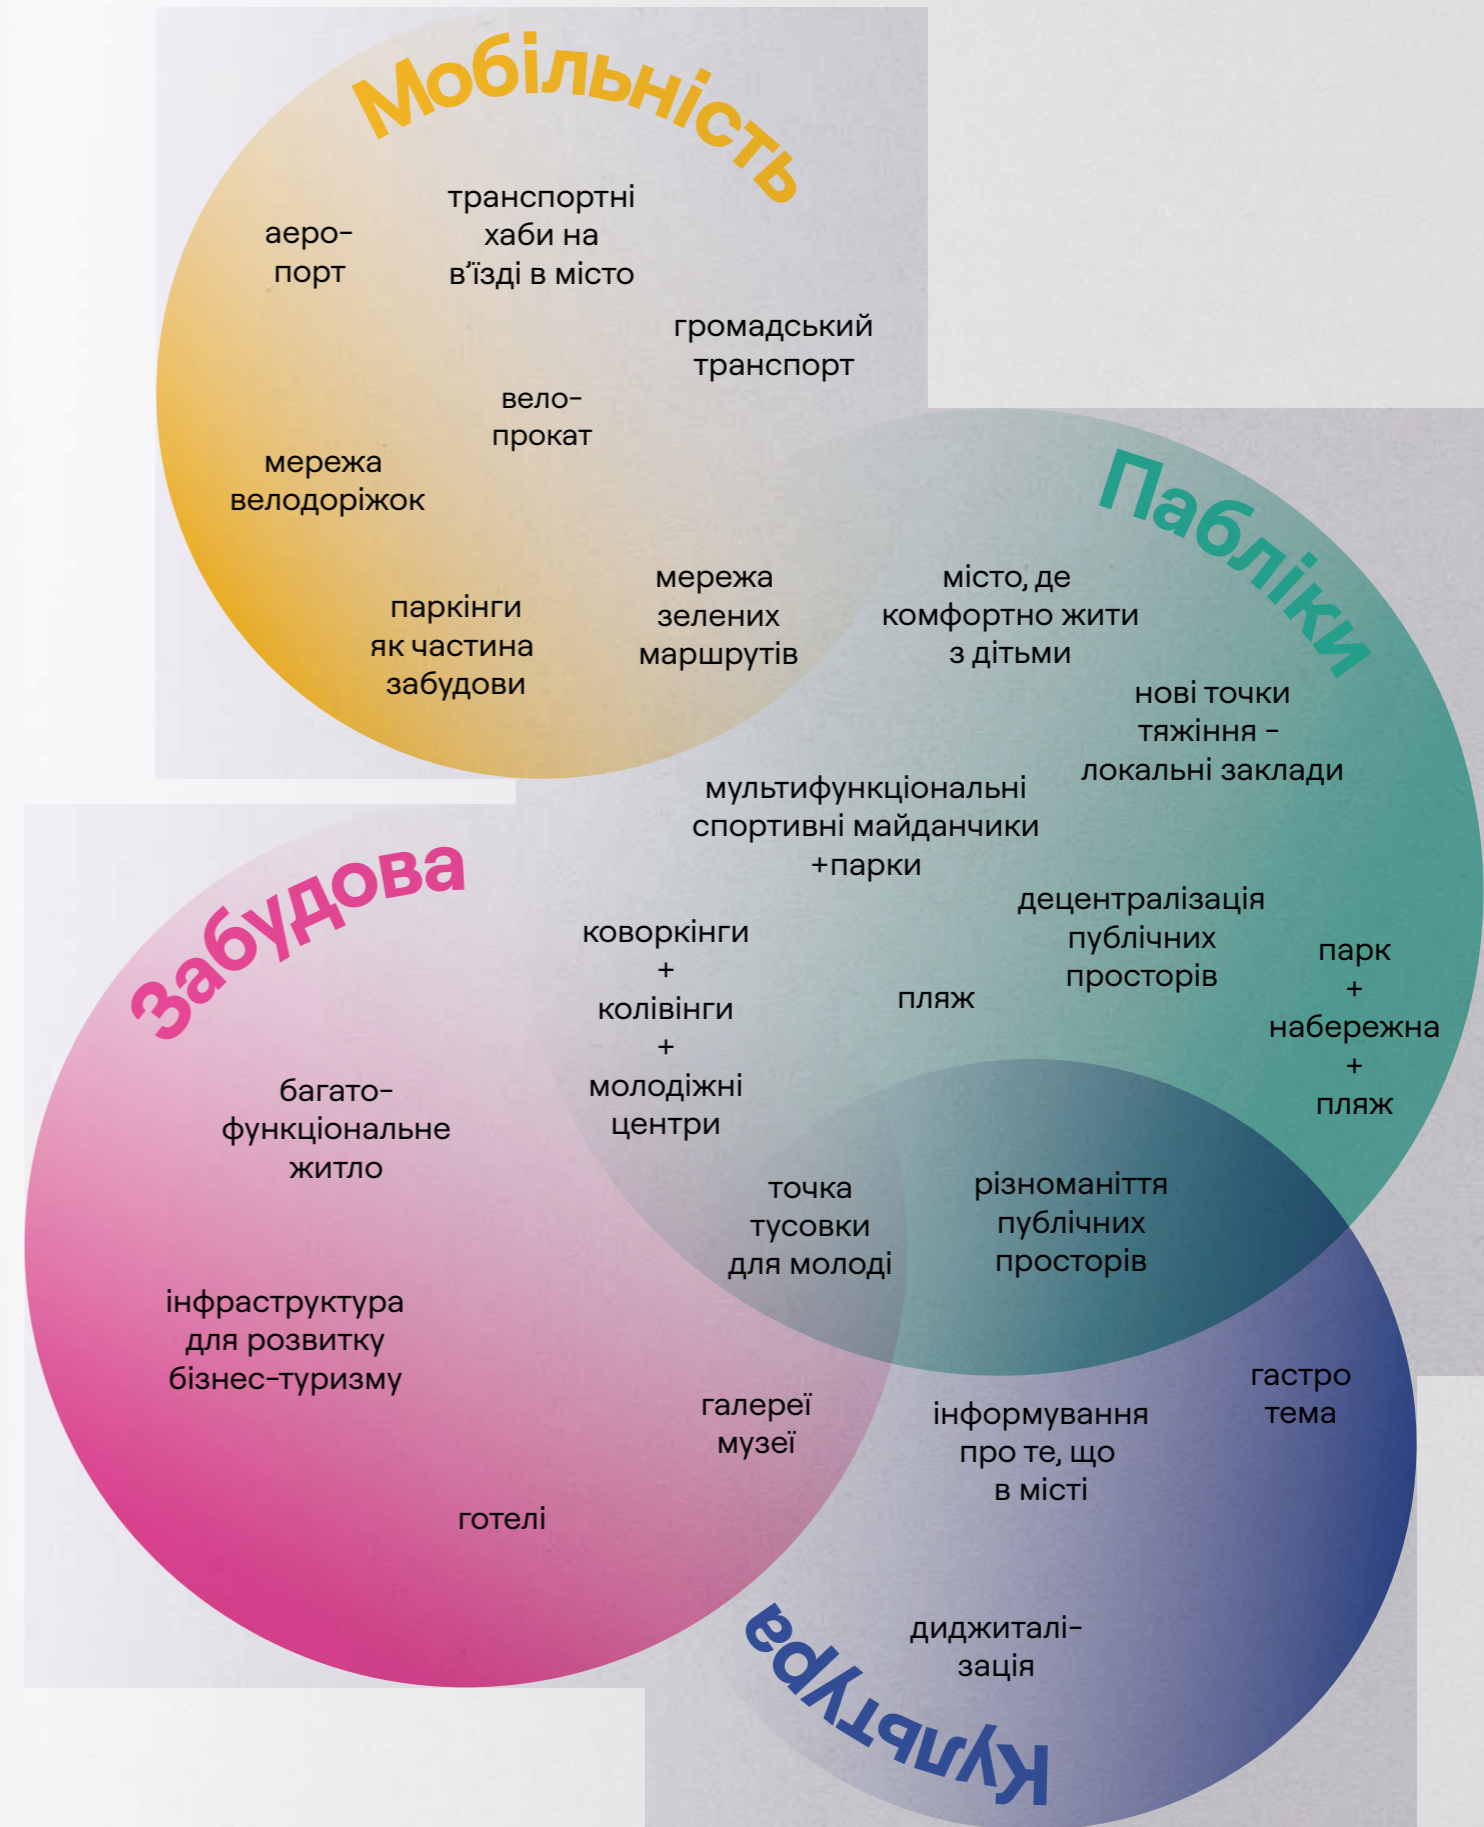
Мобільність

аеропорт

транспортні хаби на вʼїзді в місто

громадський транспорт

велопрокат

мережа велодоріжок

паркінги як частина забудови

мережа зелених маршрутів

Пабліки

місто, де комфортно жити з дітьми

нові точки тяжіння – локальні заклади

мультифункціональні спортивні майданчики +парки

децентралізація публічних просторів

парк + набережна + пляж

пляж

Забудова

коворкінги + колівінги + молодіжні центри

багатофункціональне житло

точка тусовки для молоді

різноманіття публічних просторів

інфраструктура для розвитку бізнес-туризму

галереї музеї

інформування про те, що в місті

гастро тема

готелі

диджиталізація

Культура